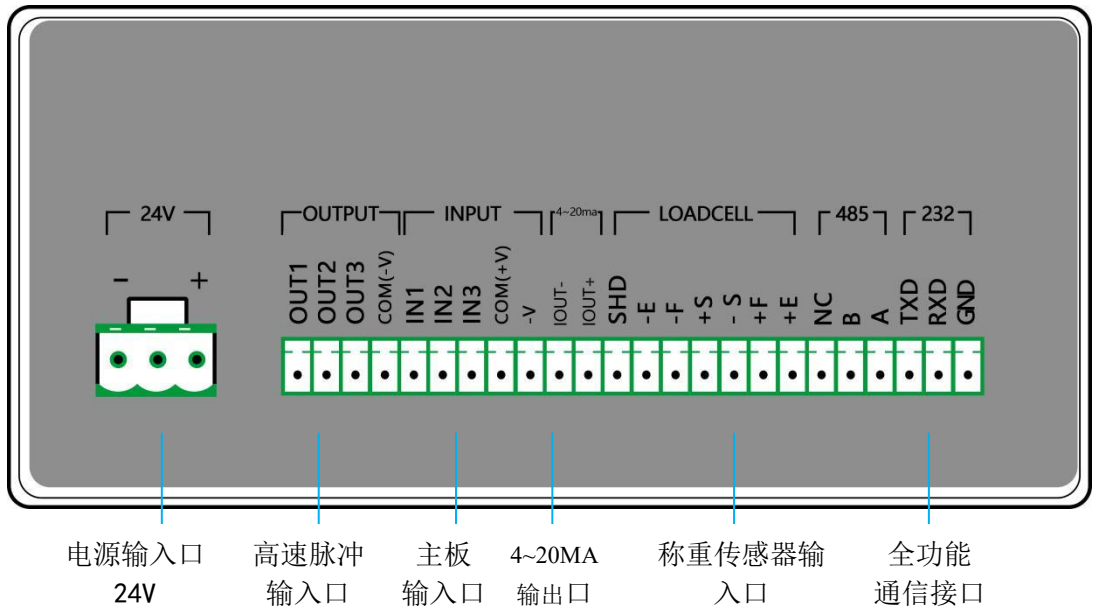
24V

- +

OUTPUT INPUT 4~20ma LOADCELL 485 232

OUT1 OUT2 OUT3 COM(-V) IN1 IN2 IN3 COM(+V) -V IOUT- IOUT+ SHD -E -F +S - S +F +E NC B A TXD RXD GND

电源输入口 24V

高速脉冲 输入口

主板 输入口

4~20MA 输出口

称重传感器输 入口

全功能 通信接口